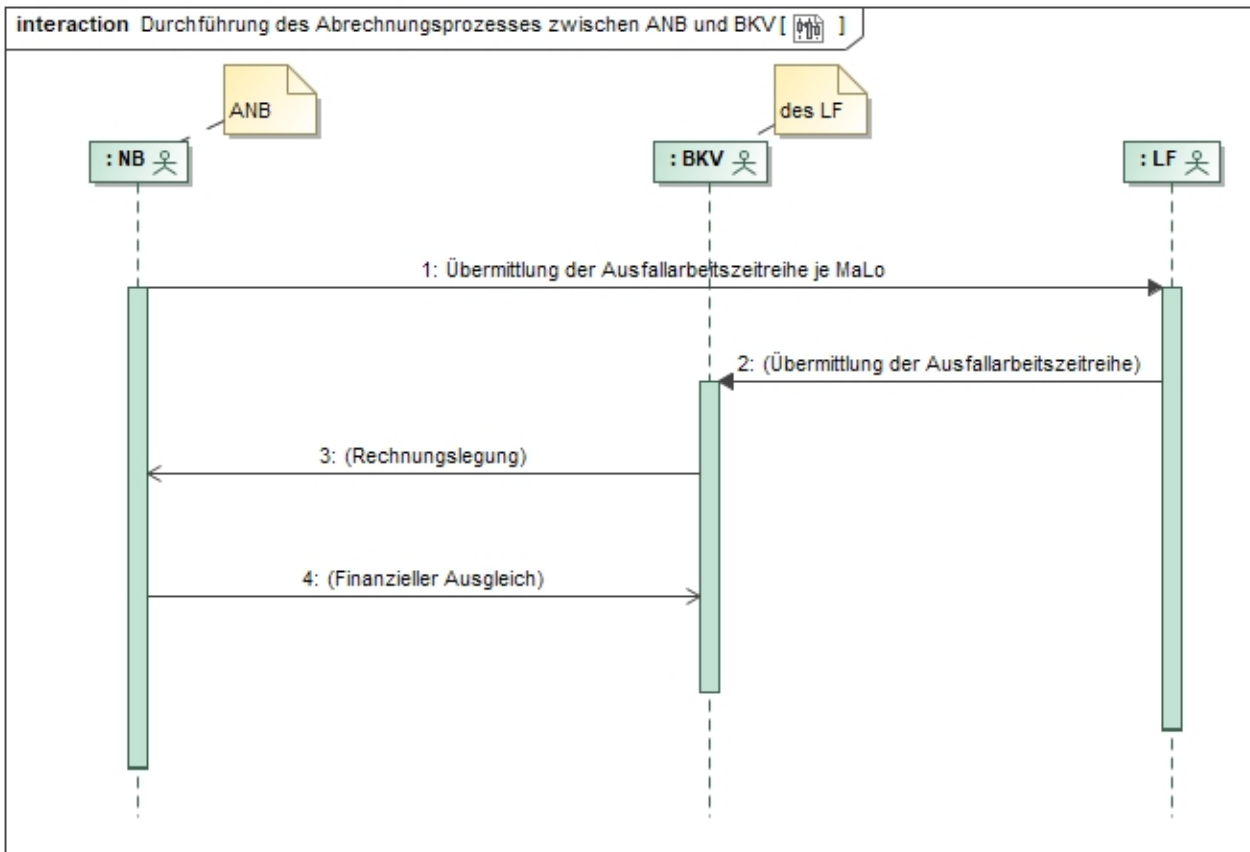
interaction Durchführung des Abrechnungsprozesses zwischen ANB und BKV [ ]

ANB

des LF

: NB

: BKV

: LF

1: Übermittlung der Ausfallarbeitszeitreihe je MaLo

2: (Übermittlung der Ausfallarbeitszeitreihe)

3: (Rechnungslegung)

4: (Finanzieller Ausgleich)